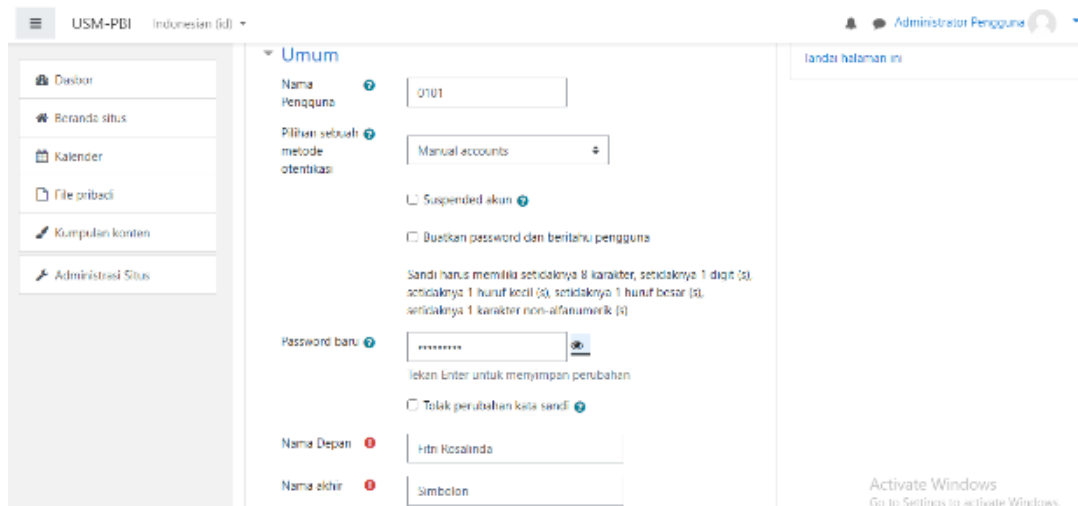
USM-PBI Indonesian (id)

Administrator Pengguna

Dasbor

Beranda situs

Kalender

File pribadi

Kumpulan konten

Administrasi Situs

Umum

Nama Pengguna 0101

Pilihan sebuah metode otentikasi Manual accounts

Suspended akun

Buatkan password dan beritahu pengguna

Sandi harus memiliki setidaknya 8 karakter, setidaknya 1 digit (s), setidaknya 1 huruf kecil (s), setidaknya 1 huruf besar (s), setidaknya 1 karakter non-alfanumerik (s)

Password baru *********

Tekan Enter untuk menyimpan perubahan

Tolak perubahan kata sandi

Nama Depan Fitri Rosalinda

Nama akhir Simbolon

Tandai halaman ini

Activate Windows
Go to Settings to activate Windows.